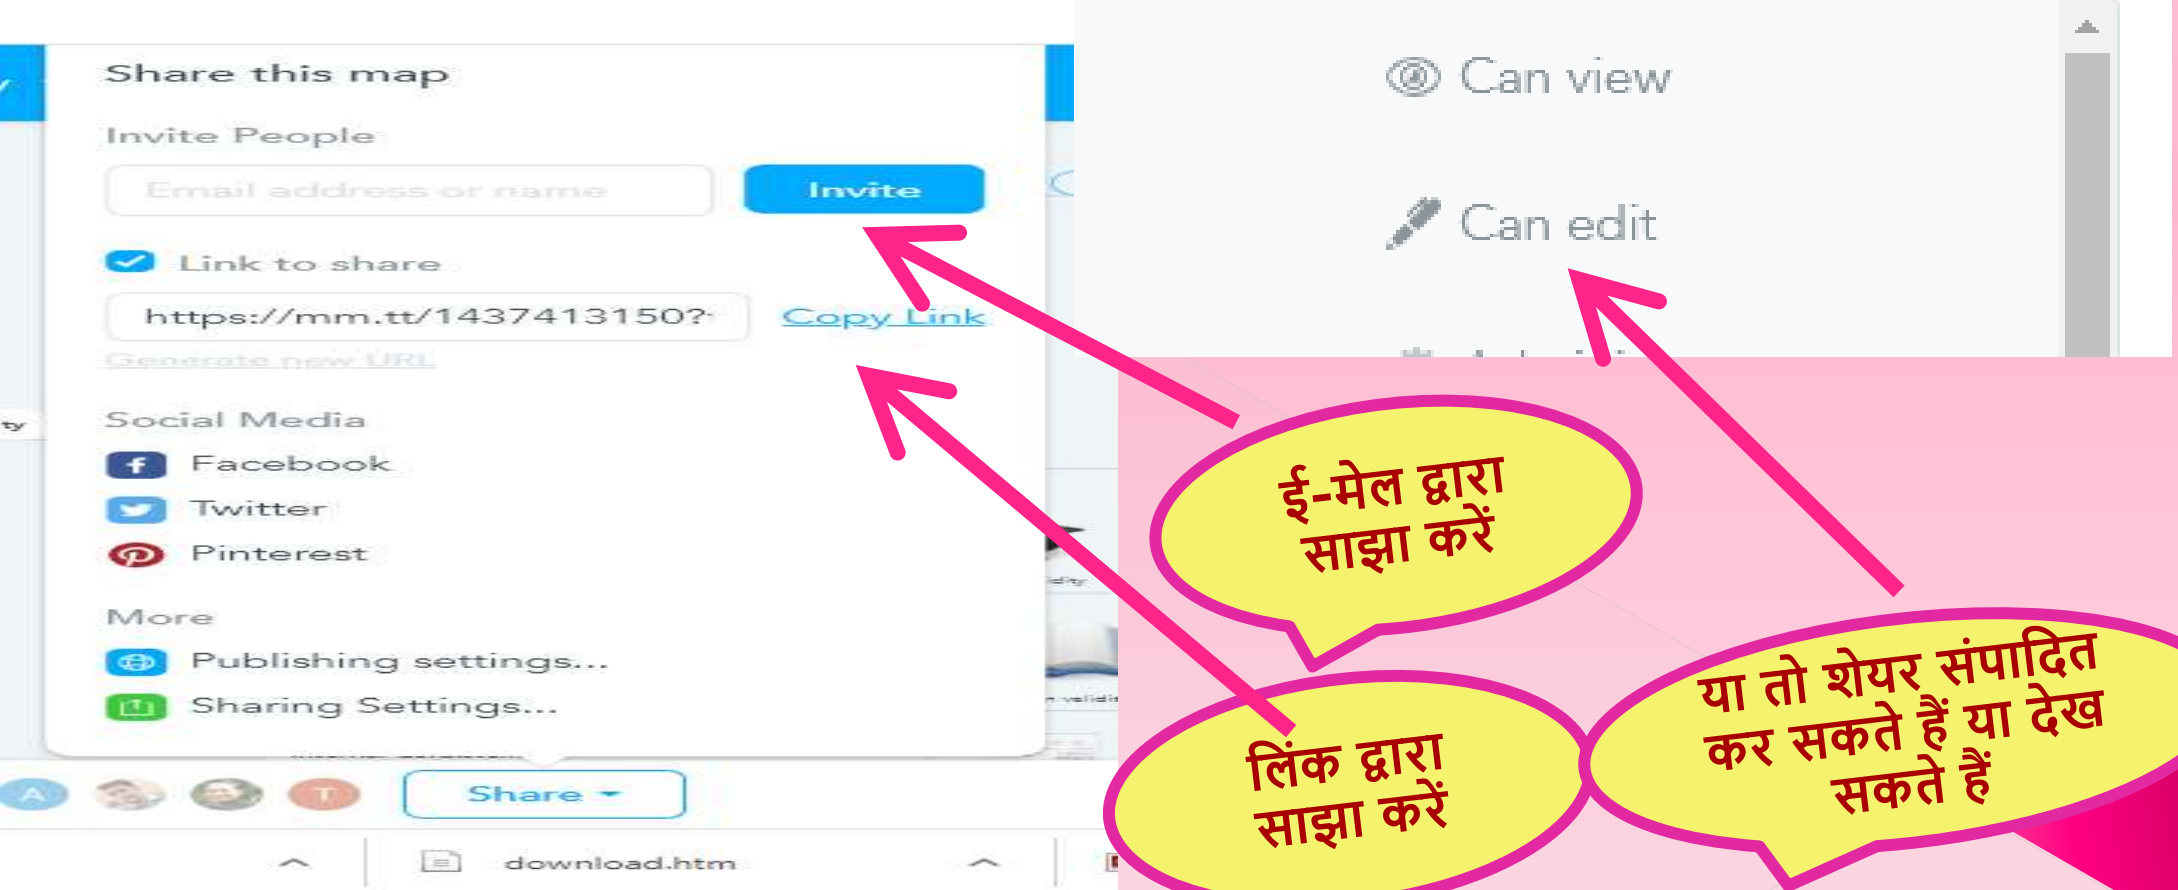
Share this map

Invite People

Email address or name

Invite

Link to share

https://mm.tt/1437413150?

Copy Link

Generate new URL

Social Media

Facebook

Twitter

Pinterest

More

Publishing settings...

Sharing Settings...

A

T

Share

download.htm

Can view

Can edit

ई-मेल द्वारा साझा करें

लिंक द्वारा साझा करें

या तो शेयर संपादित कर सकते हैं या देख सकते हैं